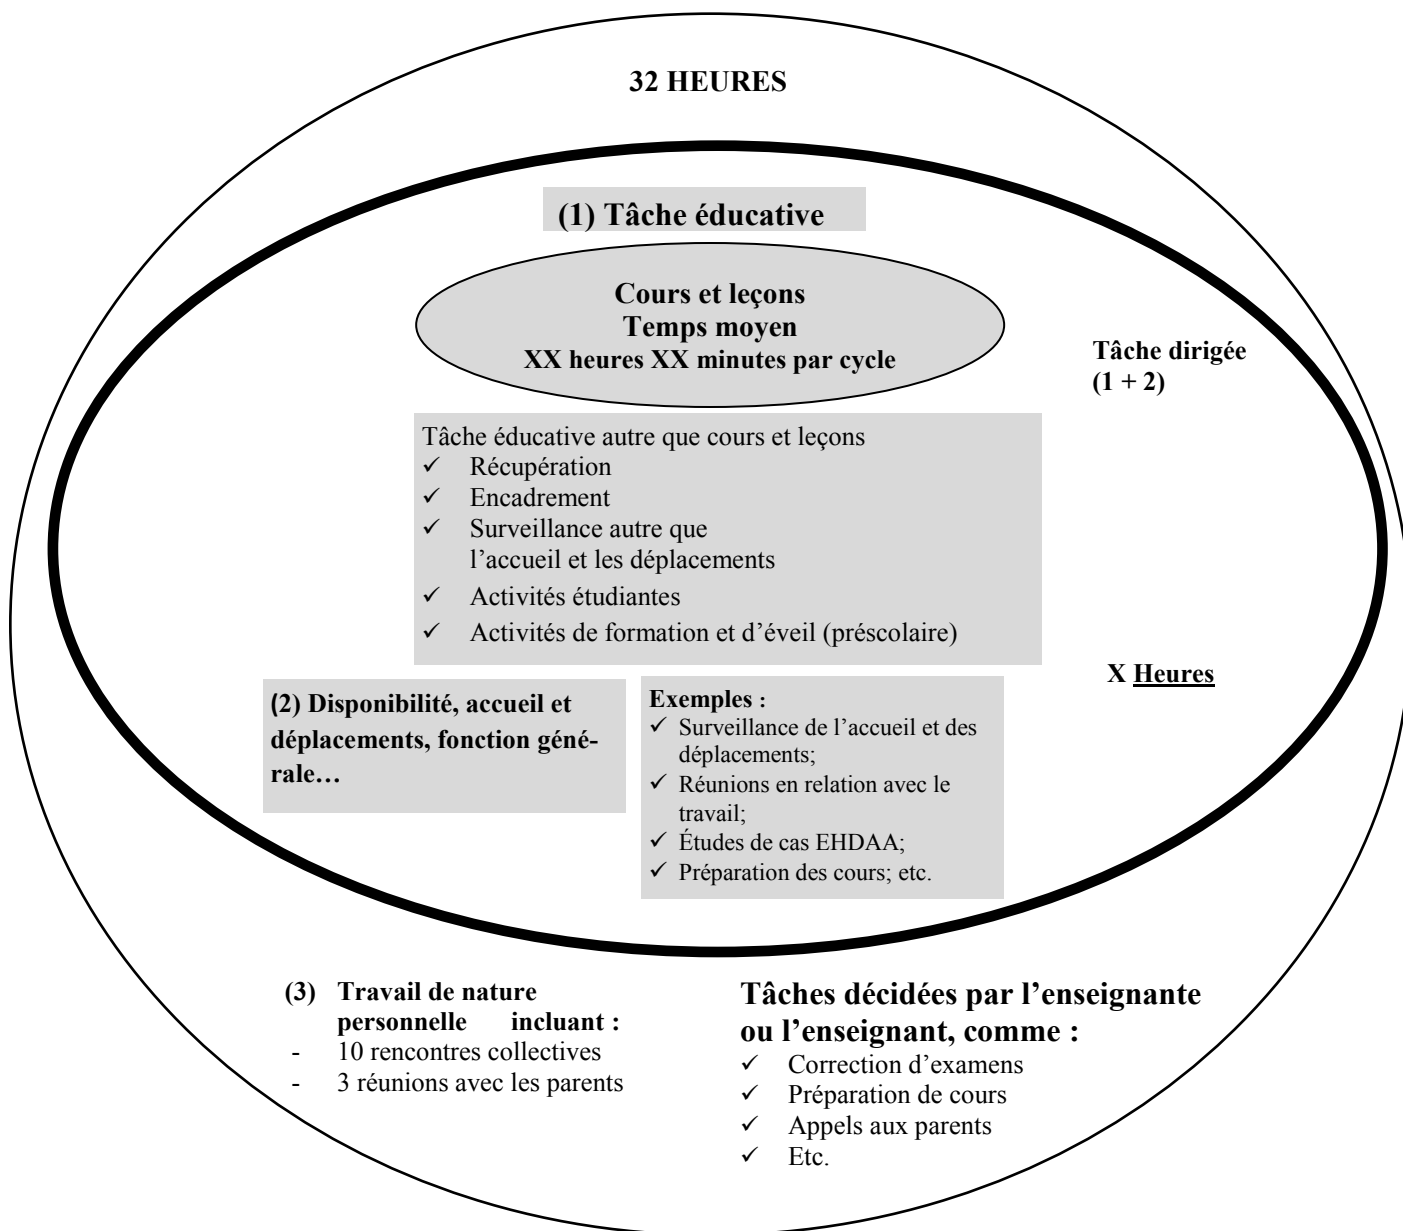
32 HEURES

(1) Tâche éducative

Cours et leçons
Temps moyen
XX heures XX minutes par cycle

Tâche dirigée
(1 + 2)

Tâche éducative autre que cours et leçons
✓ Récupération
✓ Encadrement
✓ Surveillance autre que l'accueil et les déplacements
✓ Activités étudiantes
✓ Activités de formation et d'éveil (préscolaire)

X Heures

(2) Disponibilité, accueil et déplacements, fonction générale…

Exemples :
✓ Surveillance de l'accueil et des déplacements;
✓ Réunions en relation avec le travail;
✓ Études de cas EHDAA;
✓ Préparation des cours; etc.

(3) Travail de nature personnelle incluant :
- 10 rencontres collectives
- 3 réunions avec les parents

Tâches décidées par l'enseignante ou l'enseignant, comme :
✓ Correction d'examens
✓ Préparation de cours
✓ Appels aux parents
✓ Etc.